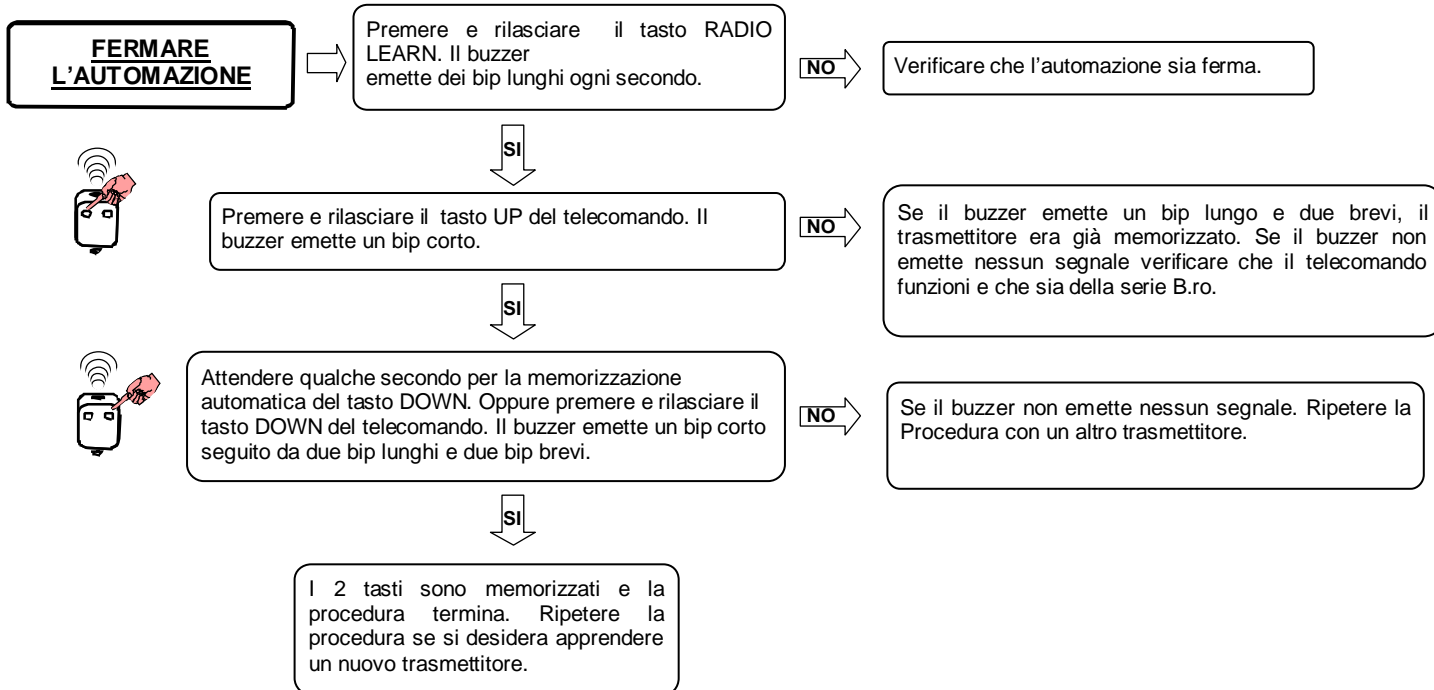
FERMARE L'AUTOMAZIONE

Premere e rilasciare il tasto RADIO LEARN. Il buzzer emette dei bip lunghi ogni secondo.

NO

Verificare che l'automazione sia ferma.

SI

Premere e rilasciare il tasto UP del telecomando. Il buzzer emette un bip corto.

NO

Se il buzzer emette un bip lungo e due brevi, il trasmettitore era già memorizzato. Se il buzzer non emette nessun segnale verificare che il telecomando funzioni e che sia della serie B.ro.

SI

Attendere qualche secondo per la memorizzazione automatica del tasto DOWN. Oppure premere e rilasciare il tasto DOWN del telecomando. Il buzzer emette un bip corto seguito da due bip lunghi e due bip brevi.

NO

Se il buzzer non emette nessun segnale. Ripetere la Procedura con un altro trasmettitore.

SI

I 2 tasti sono memorizzati e la procedura termina. Ripetere la procedura se si desidera apprendere un nuovo trasmettitore.